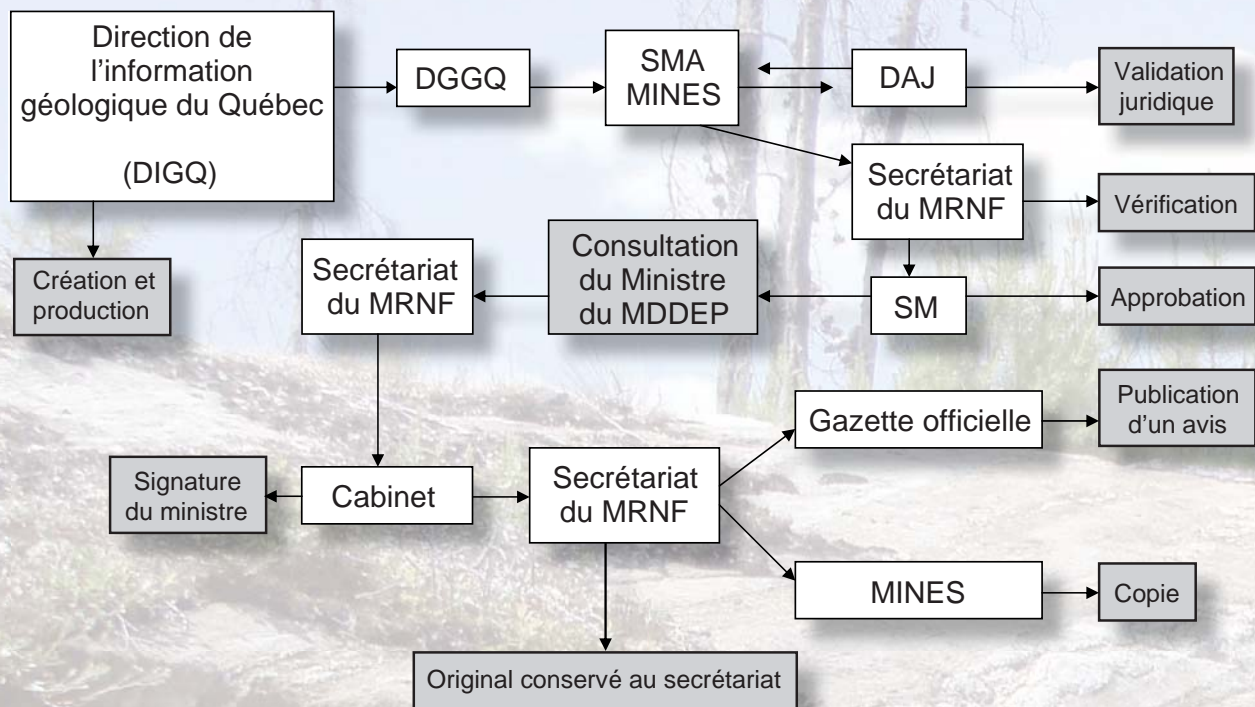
Direction de l'information géologique du Québec

(DIGQ)

DGGQ

SMA MINES

DAJ

Validation juridique

Secrétariat du MRNF

Vérification

Création et production

Secrétariat du MRNF

Consultation du Ministre du MDDEP

SM

Approbation

Gazette officielle

Publication d'un avis

Signature du ministre

Cabinet

Secrétariat du MRNF

MINES

Copie

Original conservé au secrétariat